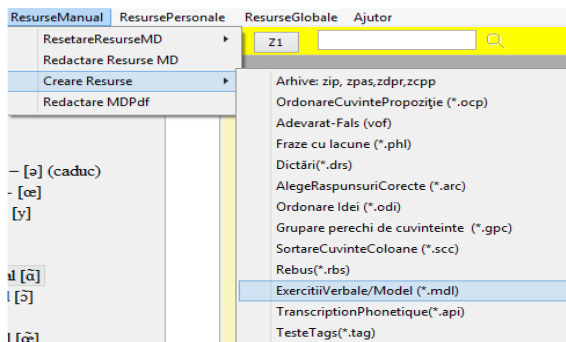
ResurseManual ResursePersonale ResurseGlobale Ajutor

ResetareResurseMD
Redactare Resurse MD
Creare Resurse
Redactare MDPdf

Z1

Arhive: zip, zpas,zdpr,zcpp
OrdonareCuvintePropoziţie (*.ocp)
Adevarat-Fals (vof)
Fraze cu lacune (*.phl)
Dictări(*.drs)
AlegeRaspunsuriCorecte (*.arc)
Ordonare Idei (*.odi)
Grupare perechi de cuvinteinte (*.gpc)
SortareCuvinteColoane (*.scc)
Rebus(*.rbs)
ExercitiiVerbale/Model (*.mdl)
TranscriptionPhonetique(*.api)
TesteTags(*.tag)

– [ə] (caduc)
- [œ]
[y]
al [ɑ̃]
l [ɔ̃]
l [œ̃]